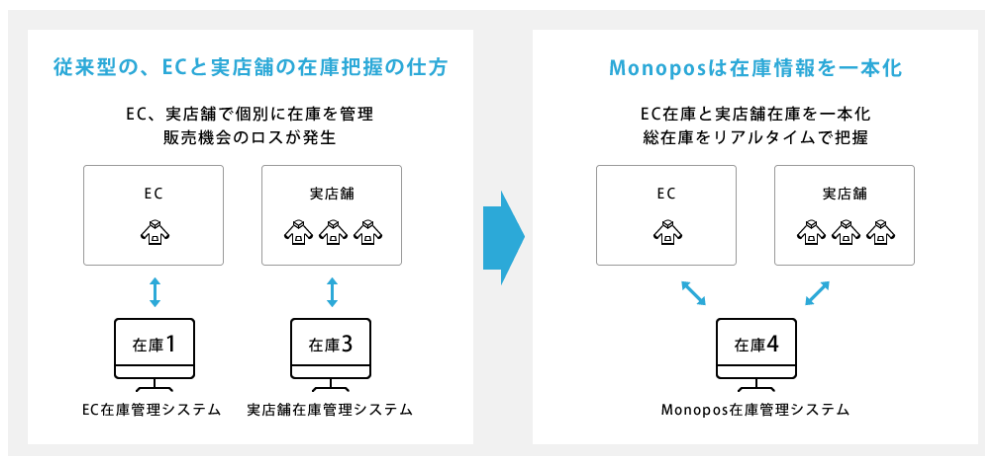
従来型の、ECと実店舗の在庫把握の仕方

EC、実店舗で個別に在庫を管理
販売機会のロスが発生

EC

実店舗

在庫1

在庫3

EC在庫管理システム

実店舗在庫管理システム

Monoposは在庫情報を一本化

EC在庫と実店舗在庫を一本化
総在庫をリアルタイムで把握

EC

実店舗

在庫4

Monopos在庫管理システム